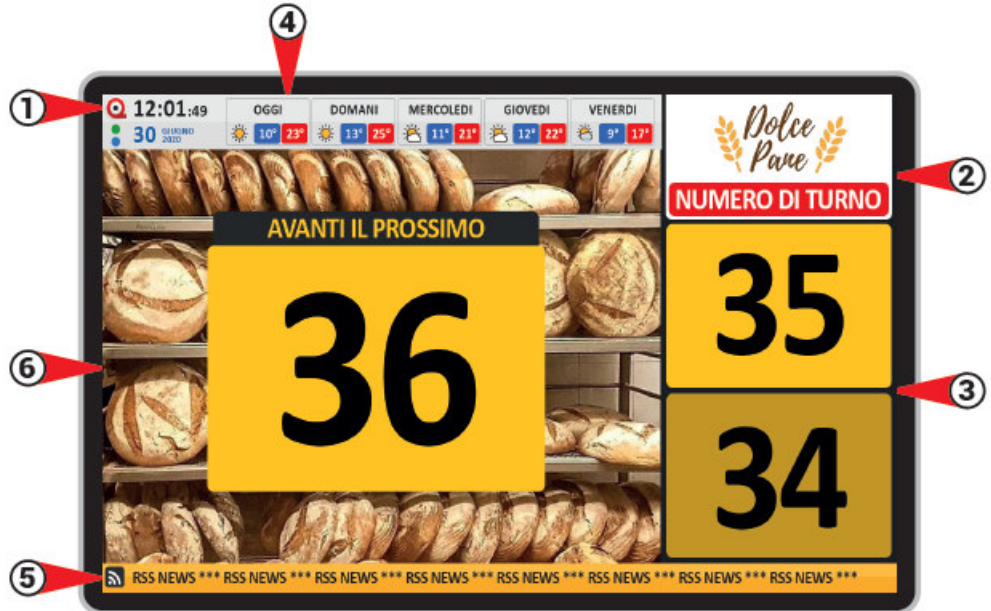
④

①

12:01:49

30 GIUGNO 2020

| OGGI | DOMANI | MERCOLEDI | GIOVEDI | VENERDI |
|---|---|---|---|---|
| 10° 23° | 13° 25° | 11° 21° | 12° 22° | 9° 17° |

Dolce Pane

NUMERO DI TURNO

②

AVANTI IL PROSSIMO

36

35

34

③

⑥

⑤

RSS NEWS *** RSS NEWS *** RSS NEWS *** RSS NEWS *** RSS NEWS *** RSS NEWS *** RSS NEWS *** RSS NEWS ***